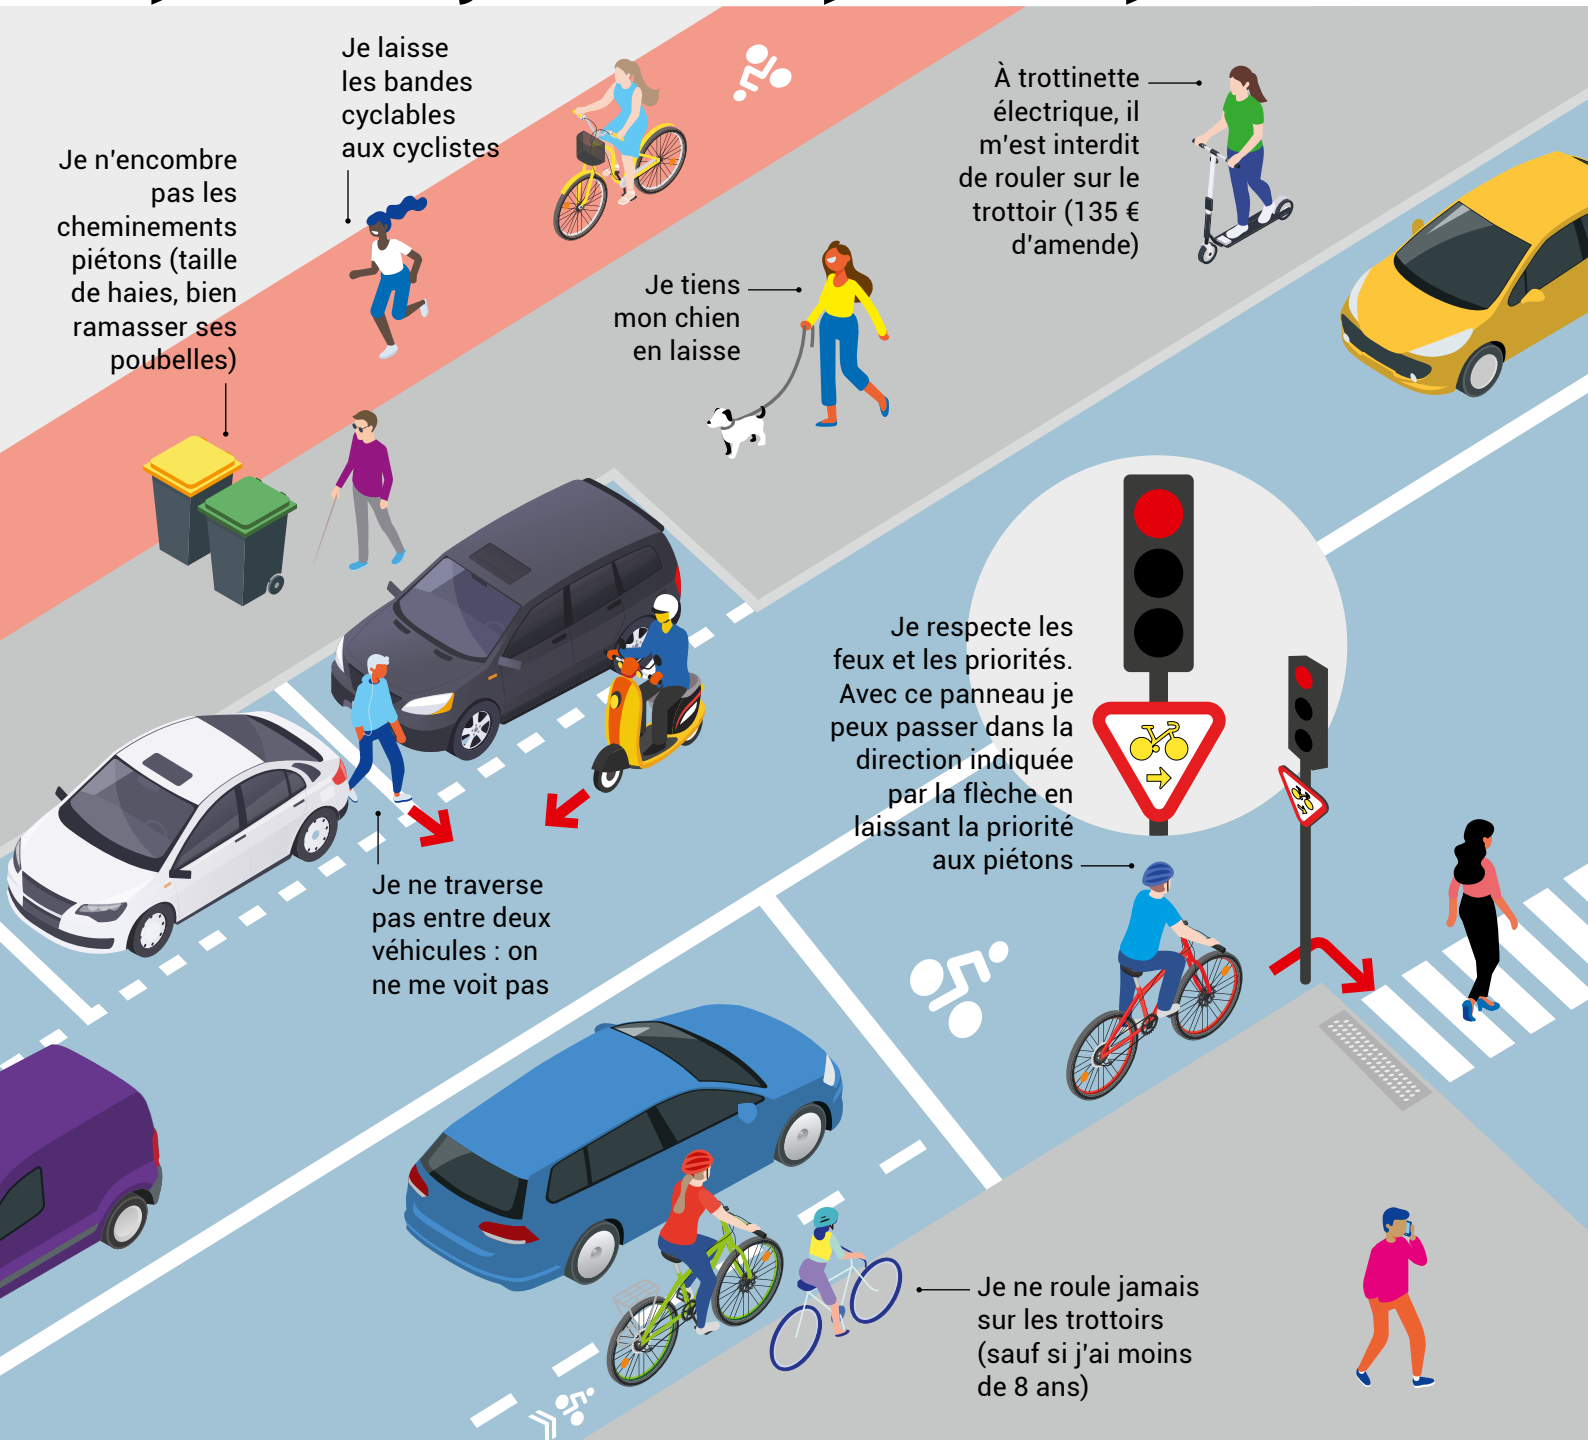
Je laisse les bandes cyclables aux cyclistes

Je n'encombre pas les cheminements piétons (taille de haies, bien ramasser ses poubelles)

À trottinette électrique, il m'est interdit de rouler sur le trottoir (135 € d'amende)

Je tiens mon chien en laisse

Je respecte les feux et les priorités. Avec ce panneau je peux passer dans la direction indiquée par la flèche en laissant la priorité aux piétons

Je ne traverse pas entre deux véhicules : on ne me voit pas

Je ne roule jamais sur les trottoirs (sauf si j'ai moins de 8 ans)